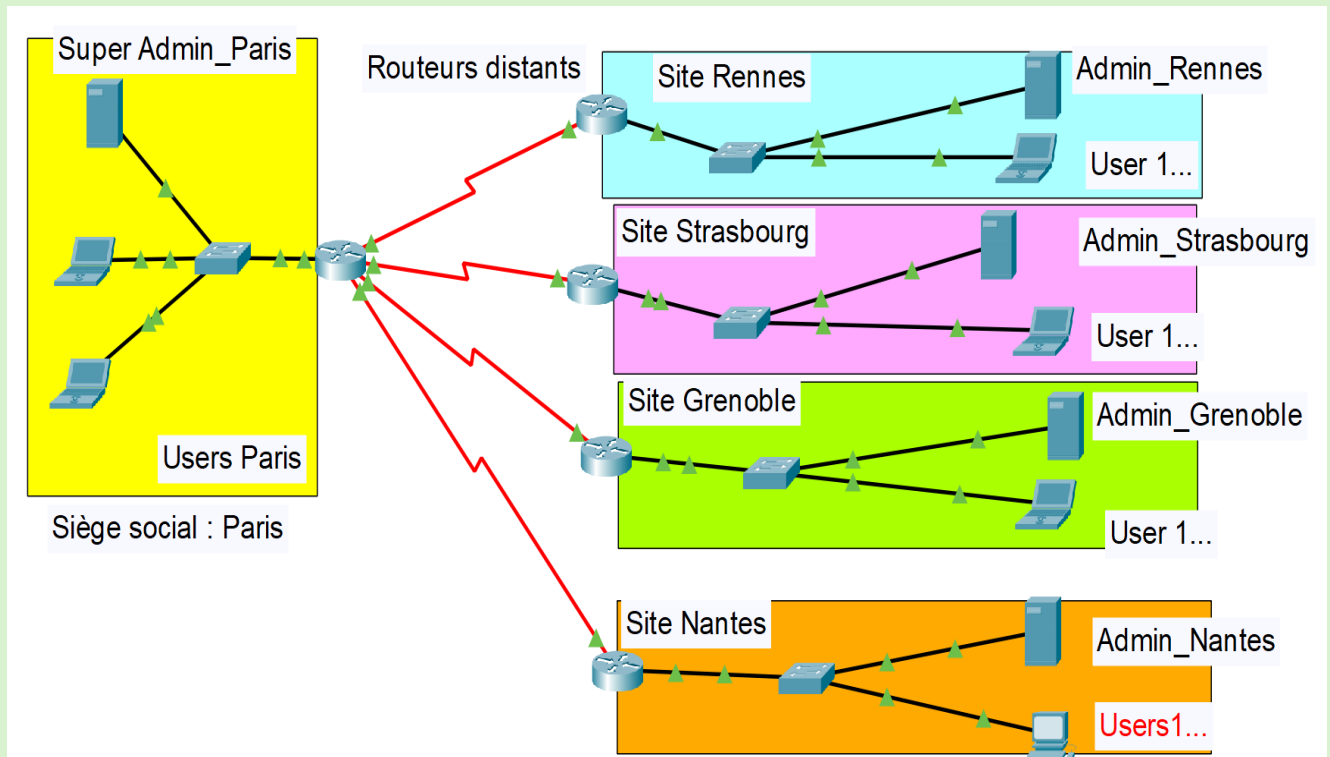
Super Admin_Paris

Users Paris

Siège social : Paris

Routeurs distants

Site Rennes

Admin_Rennes

User 1...

Site Strasbourg

Admin_Strasbourg

User 1...

Site Grenoble

Admin_Grenoble

User 1...

Site Nantes

Admin_Nantes

Users1...